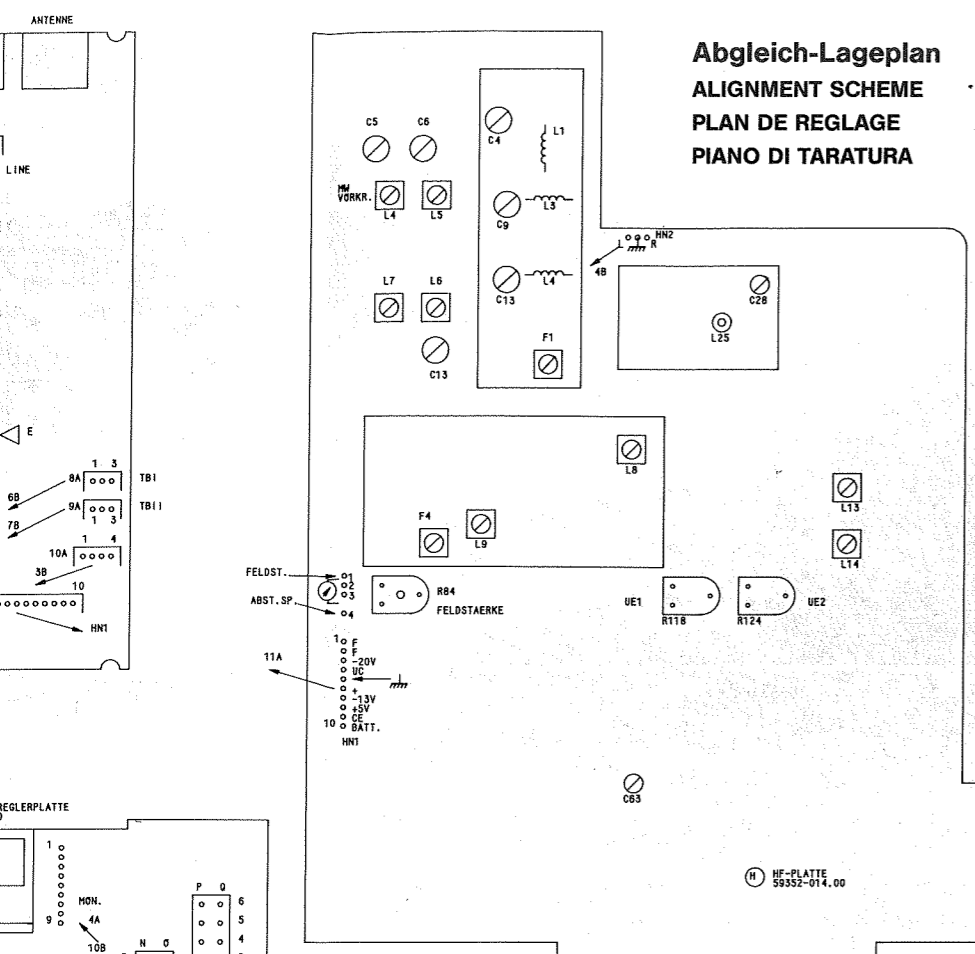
ANTENNE

LINE

E

8A 1 3 TBI
6B
9A 1 3 TBII
7B
10A 1 4
3B
10
HN1

Abgleich-Lageplan
ALIGNMENT SCHEME
PLAN DE REGLAGE
PIANO DI TARATURA

C5 C6
C4 L1
MW VORKR. L4 L5
L3
C9
L HN2 R
4B
L7 L6
L4
C13
C28
L25
F1
C13

L8
L13
F4 L9
L14

FELDST. 1 2 3
ABST.SP. 4
R84 FELDSTAERKE
UE1 R118 R124 UE2

11A
1 F F -20V UC + -13V +5V CE 10 BATT.
HN1

C63

REGLERPLATTE
1
MON.
9 4A
10B
N O
P Q 6 5 4

H HF-PLATTE 59352-014.00